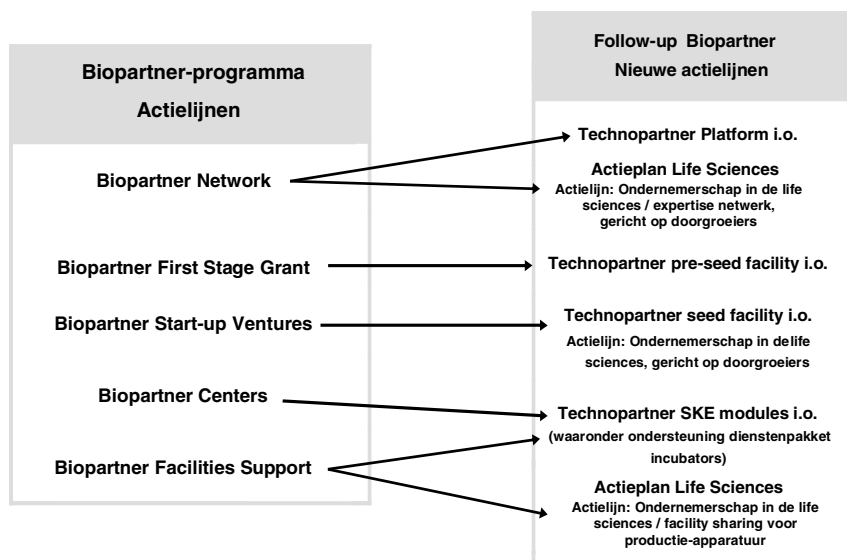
Biopartner-programma
Actielijnen

Biopartner Network

Biopartner First Stage Grant

Biopartner Start-up Ventures

Biopartner Centers

Biopartner Facilities Support

Follow-up Biopartner
Nieuwe actielijnen

Technopartner Platform i.o.

Actieplan Life Sciences
Actielijn: Ondernemerschap in de life sciences / expertise netwerk, gericht op doorgroeiers

Technopartner pre-seed facility i.o.

Technopartner seed facility i.o.
Actielijn: Ondernemerschap in delife sciences, gericht op doorgroeiers

Technopartner SKE modules i.o.
(waaronder ondersteuning dienstenpakket incubators)

Actieplan Life Sciences
Actielijn: Ondernemerschap in de life sciences / facility sharing voor productie-apparatuur